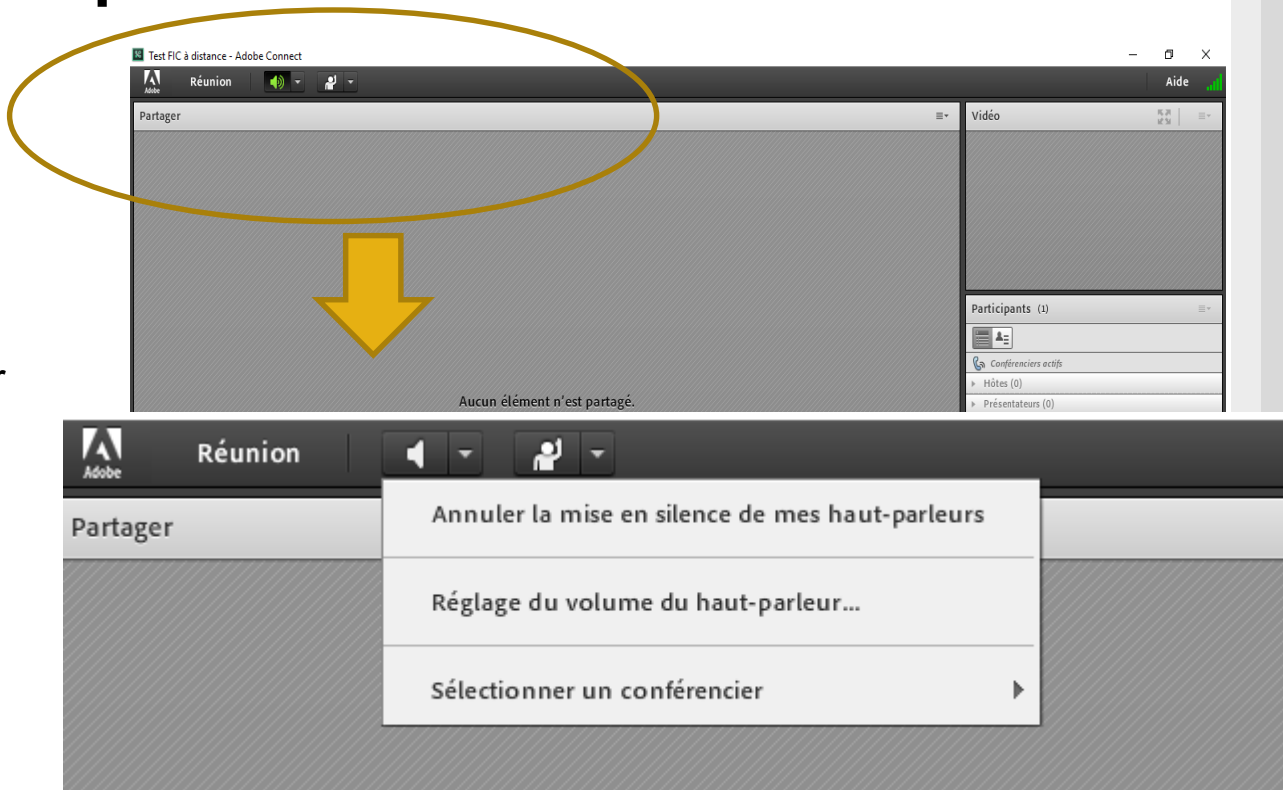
Test FIC à distance - Adobe Connect

Adobe Réunion

Aide

Partager

Vidéo

Participants (1)

Conférenciers actifs

Hôtes (0)

Présentateurs (0)

Aucun élément n'est partagé.

Adobe Réunion

Partager

Annuler la mise en silence de mes haut-parleurs

Réglage du volume du haut-parleur...

Sélectionner un conférencier